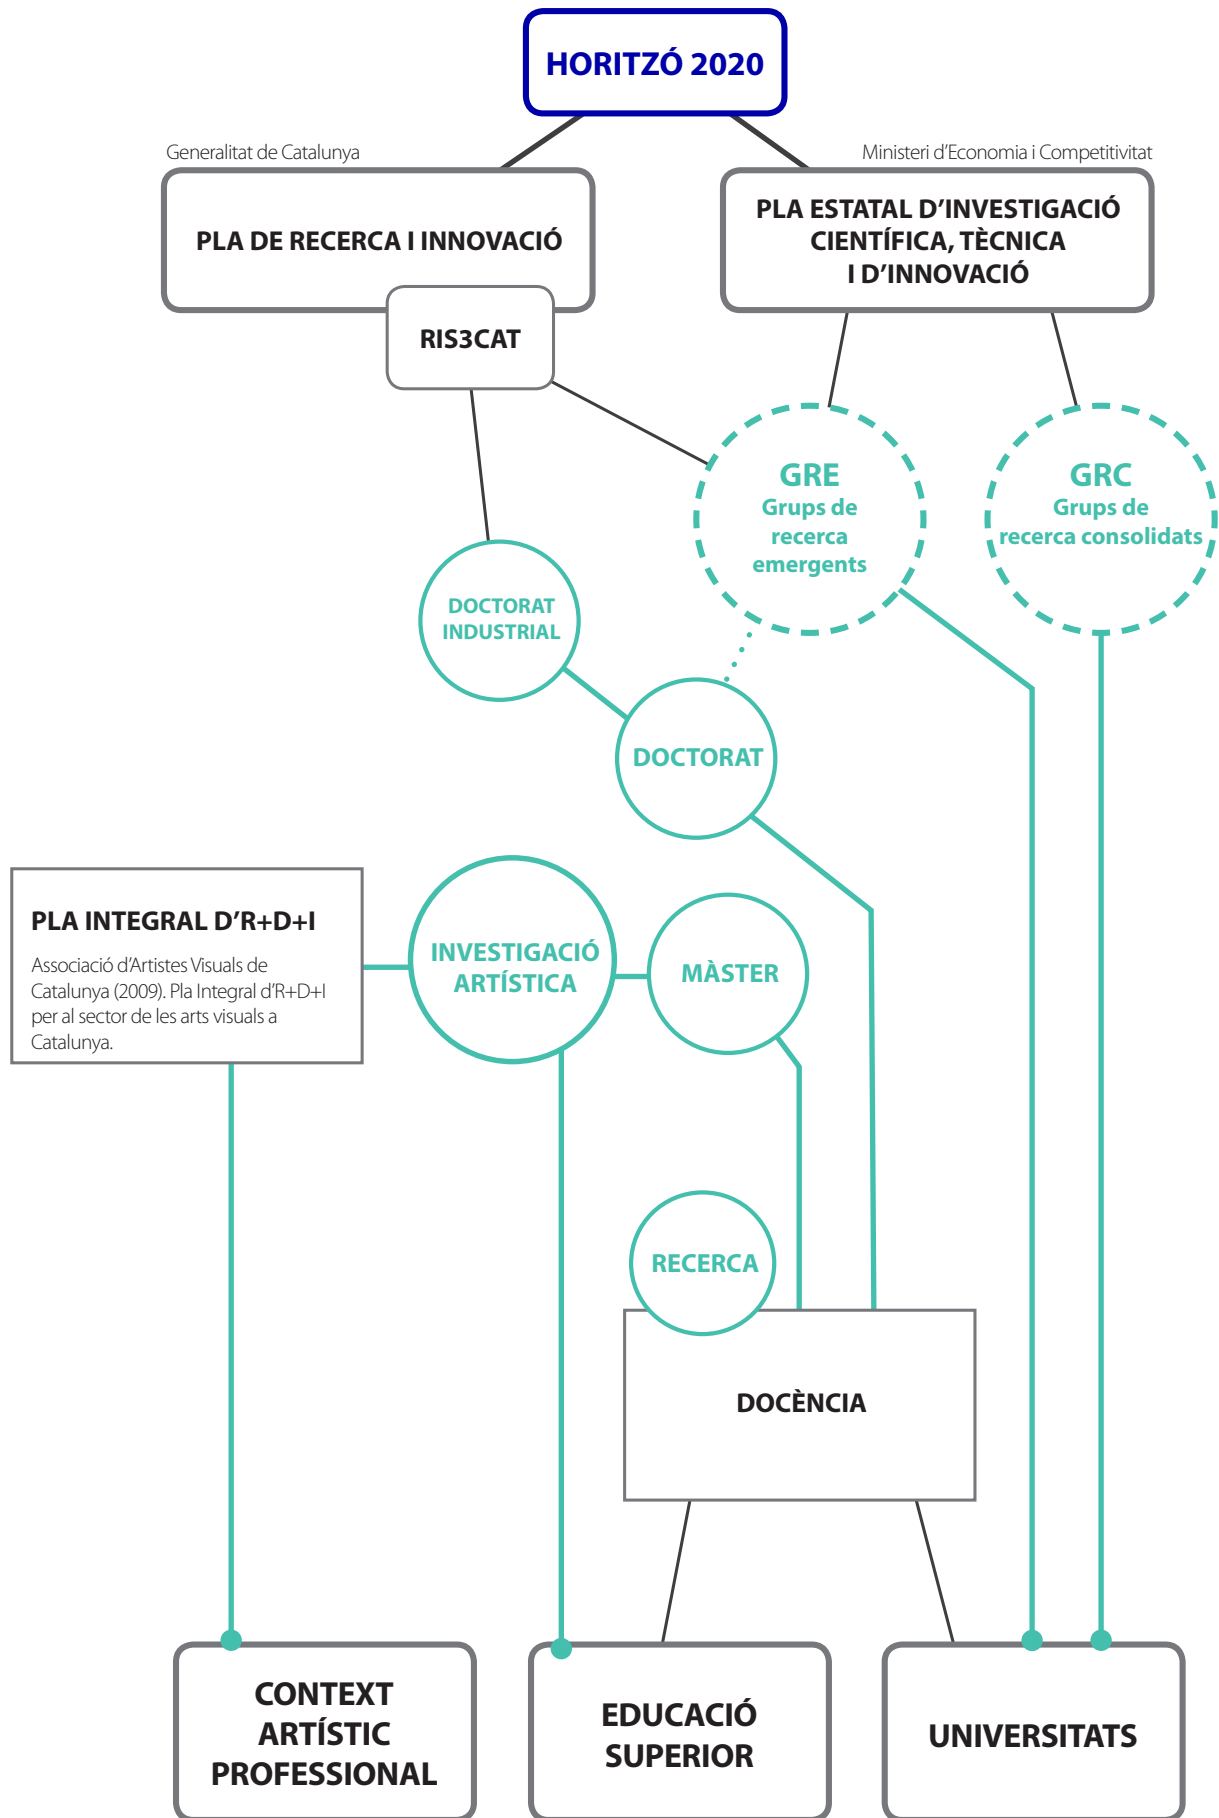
HORITZÓ 2020

Generalitat de Catalunya

PLA DE RECERCA I INNOVACIÓ

Ministeri d'Economia i Competitivitat

PLA ESTATAL D'INVESTIGACIÓ CIENTÍFICA, TÈCNICA I D'INNOVACIÓ

RIS3CAT

GRE
Grups de recerca emergents

GRC
Grups de recerca consolidats

DOCTORAT INDUSTRIAL

DOCTORAT

PLA INTEGRAL D'R+D+I

Associació d'Artistes Visuals de Catalunya (2009). Pla Integral d'R+D+I per al sector de les arts visuals a Catalunya.

INVESTIGACIÓ ARTÍSTICA

MÀSTER

RECERCA

DOCÈNCIA

CONTEXT ARTÍSTIC PROFESSIONAL

EDUCACIÓ SUPERIOR

UNIVERSITATS